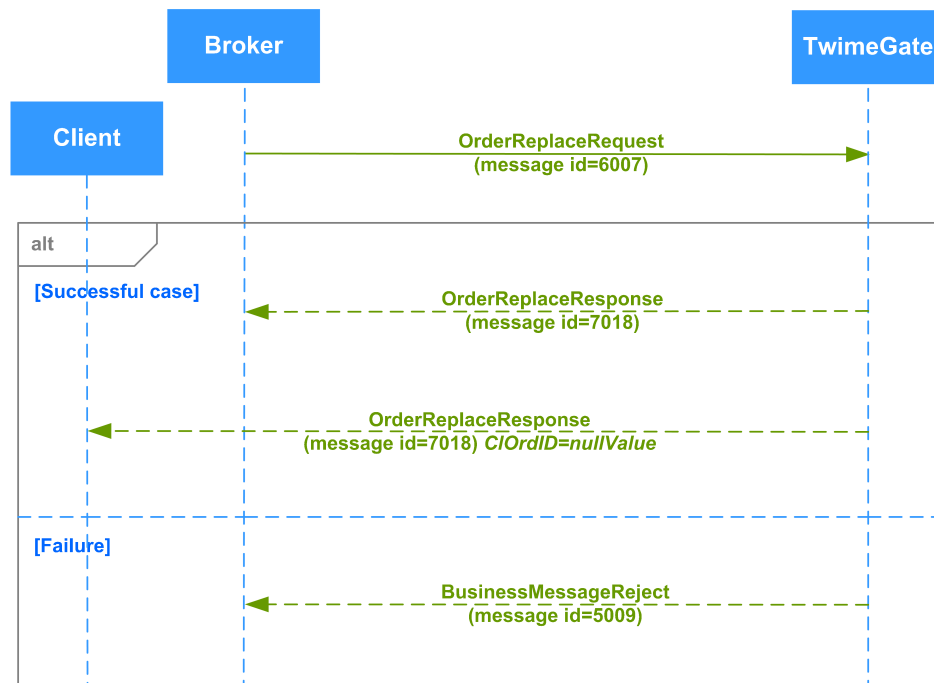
Broker

TwimeGate

Client

OrderReplaceRequest
(message id=6007)

alt

[Successful case]

OrderReplaceResponse
(message id=7018)

OrderReplaceResponse
(message id=7018) *ClOrdID=nullValue*

[Failure]

BusinessMessageReject
(message id=5009)